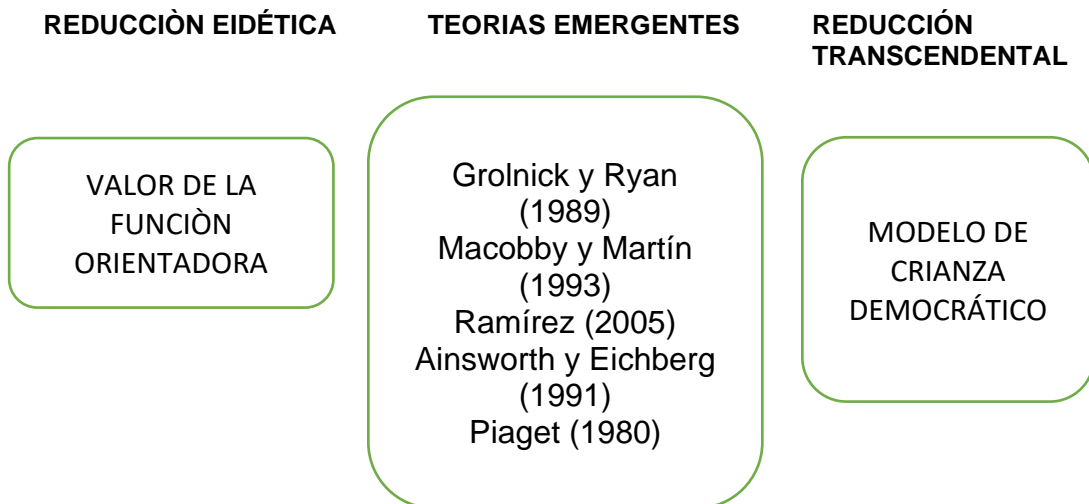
REDUCCIÒN EIDÉTICA

TEORIAS EMERGENTES

REDUCCIÓN TRANSCENDENTAL

VALOR DE LA FUNCIÒN ORIENTADORA

Grolnick y Ryan (1989)
Macobby y Martín (1993)
Ramírez (2005)
Ainsworth y Eichberg (1991)
Piaget (1980)

MODELO DE CRIANZA DEMOCRÁTICO